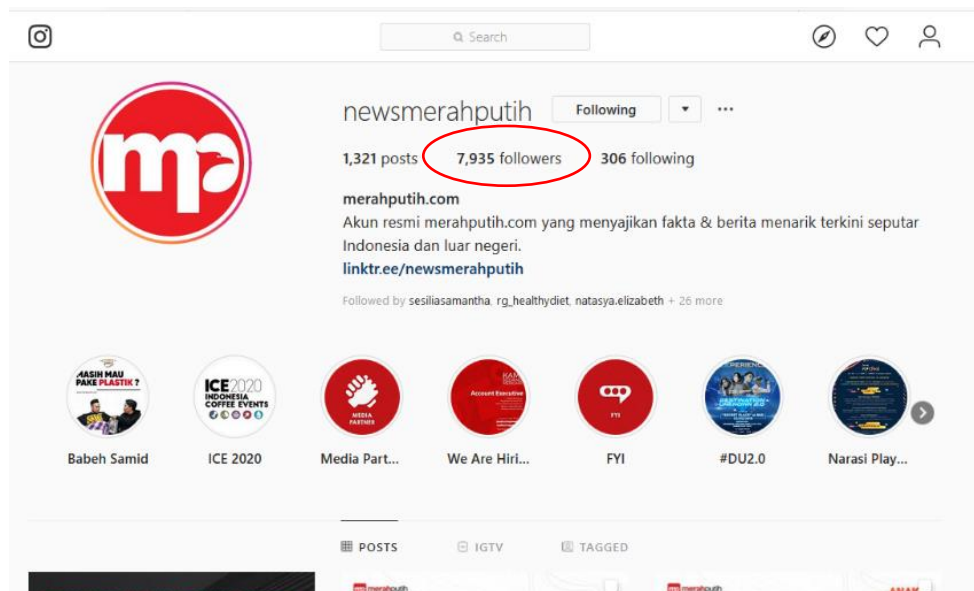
Search

mp

newsmerahputih Following ▾ ···

1,321 posts 7,935 followers 306 following

merahputih.com
Akun resmi merahputih.com yang menyajikan fakta & berita menarik terkini seputar Indonesia dan luar negeri.
linktr.ee/newsmerahputih

Followed by sesiliasamantha, rg_healthydiet, natasya.elizabeth + 26 more

MASIH MAU PAKE PLASTIK?

ICE 2020 INDONESIA COFFEE EVENTS

MEDIA PARTNER

Account Executive

FYI

Babeh Samid ICE 2020 Media Part... We Are Hiri... FYI #DU2.0 Narasi Play...

POSTS IGTV TAGGED

merahputih merahputih